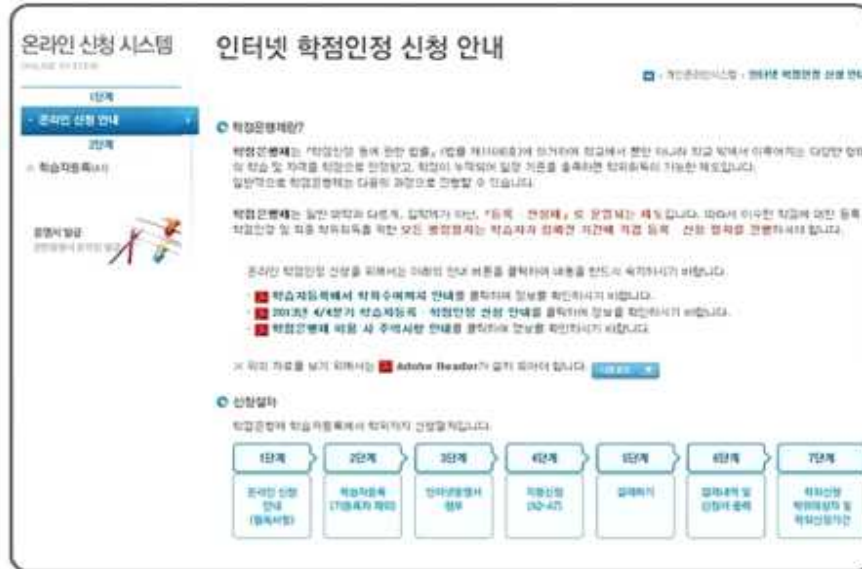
온라인 신청 시스템
ONLINE SYSTEM

인터넷 학점인정 신청 안내

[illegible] · 인터넷 학점인정 신청 안내

1단계
· 온라인 신청 안내
2단계
· 학습자등록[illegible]

운영서 발급
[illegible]

학점은행제란?

학점은행제는 「학점인정 등에 관한 법률」 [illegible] 학교에서 뿐만 아니라 학교 밖에서 이루어지는 다양한 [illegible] 의 학습 및 자격을 학점으로 인정받고, 학점이 누적되어 일정 기준을 충족하면 학위취득이 가능한 제도입니다. 일반적으로 학점은행제는 다음의 과정으로 진행할 수 있습니다.

학점은행제는 일반 대학과 다르게, 입학이 아닌, "등록 · 신청제"로 운영되는 제도입니다. 따라서 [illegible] 학점인정 및 학위취득을 위한 모든 행정절차는 학습자가 정해진 기간에 직접 등록 · 신청 절차를 진행하셔야 합니다.

온라인 학점인정 신청을 위해서는 아래의 안내 버튼을 클릭하여 내용을 반드시 숙지하시기 바랍니다.

· 학습자등록에서 학위수여까지 안내를 클릭하여 정보를 확인하시기 바랍니다.
· 2013년 4/4분기 학습자등록 · 학점인정 신청 안내를 클릭하여 정보를 확인하시기 바랍니다.
· 학점은행제 이용 시 주의사항 안내를 클릭하여 정보를 확인하시기 바랍니다.

※ 위의 자료를 보기 위해서는 Adobe Reader가 설치 되어야 합니다. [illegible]

신청절차

학점은행제 학습자등록에서 학위까지 신청절차입니다.

| 1단계 | 2단계 | 3단계 | 4단계 | 5단계 | 6단계 | 7단계 |
|---|---|---|---|---|---|---|
| 온라인 신청 안내 (필독사항) | 학습자등록 (기등록자 제외) | 인터넷증명서 첨부 | 학점신청 (1/2~4/7) | 결제하기 | 결제내역 및 신청서 출력 | 학위신청 학위예정자 및 학위신청기간 |